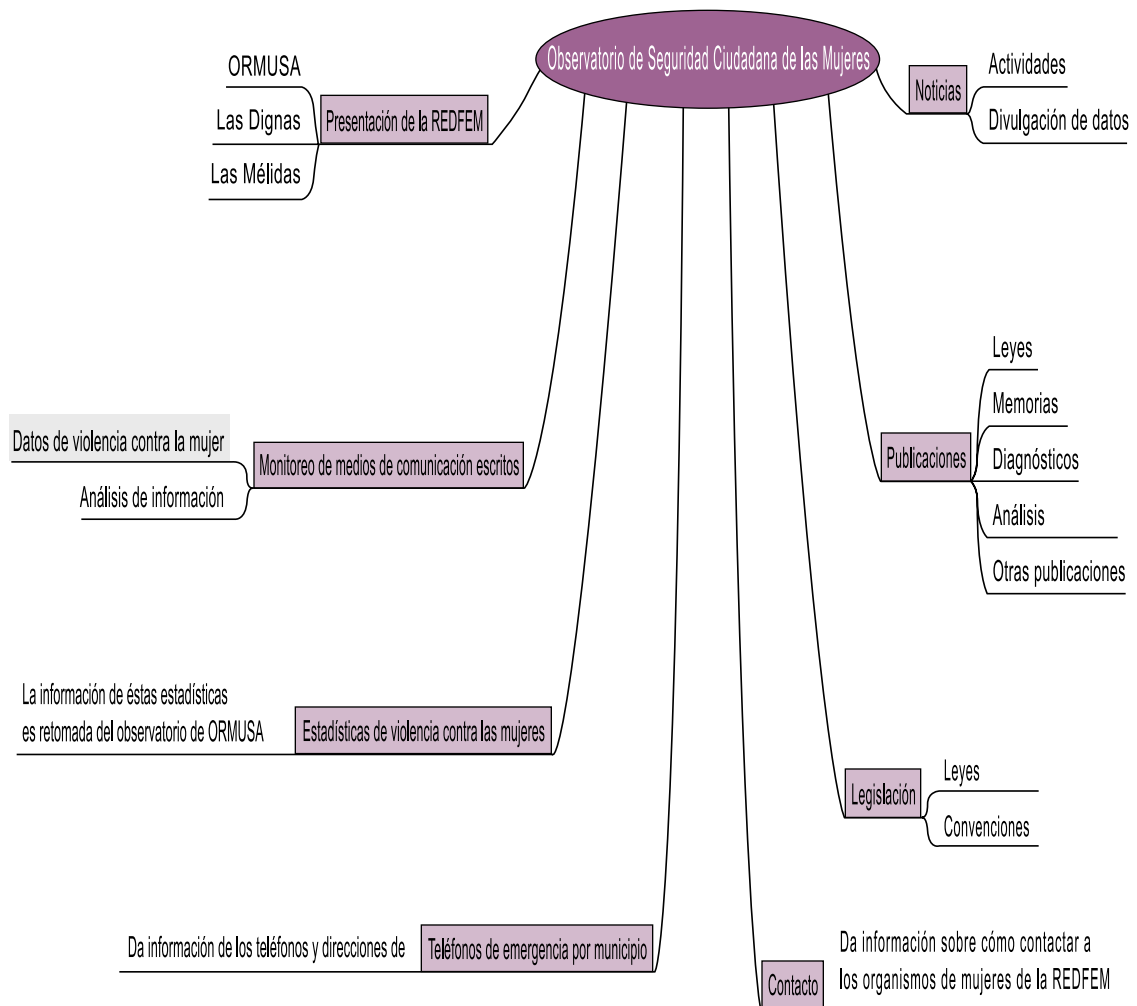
Observatorio de Seguridad Ciudadana de las Mujeres

Presentación de la REDFEM

ORMUSA

Las Dignas

Las Mélidas

Noticias

Actividades

Divulgación de datos

Publicaciones

Leyes

Memorias

Diagnósticos

Análisis

Otras publicaciones

Monitoreo de medios de comunicación escritos

Datos de violencia contra la mujer

Análisis de información

Estadísticas de violencia contra las mujeres

La información de éstas estadísticas es retomada del observatorio de ORMUSA

Legislación

Leyes

Convenciones

Teléfonos de emergencia por municipio

Da información de los teléfonos y direcciones de

Contacto

Da información sobre cómo contactar a los organismos de mujeres de la REDFEM